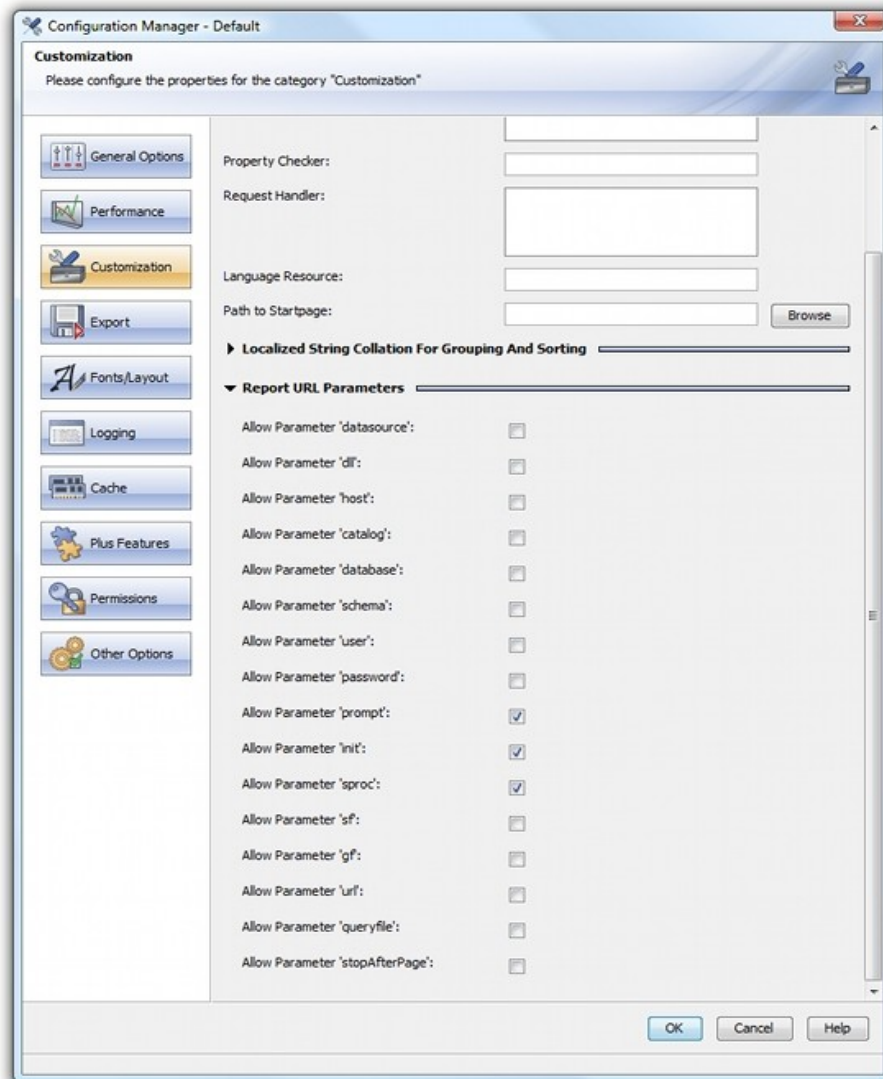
Configuration Manager - Default

Customization

Please configure the properties for the category "Customization"

General Options

Performance

Customization

Export

Fonts/Layout

Logging

Cache

Plus Features

Permissions

Other Options

Property Checker:

Request Handler:

Language Resource:

Path to Startpage:

Browse

▶ Localized String Collation For Grouping And Sorting

▼ Report URL Parameters

Allow Parameter 'datasource':

Allow Parameter 'dll':

Allow Parameter 'host':

Allow Parameter 'catalog':

Allow Parameter 'database':

Allow Parameter 'schema':

Allow Parameter 'user':

Allow Parameter 'password':

Allow Parameter 'prompt':

Allow Parameter 'init':

Allow Parameter 'sproc':

Allow Parameter 'sf':

Allow Parameter 'gf':

Allow Parameter 'url':

Allow Parameter 'queryfile':

Allow Parameter 'stopAfterPage':

OK

Cancel

Help